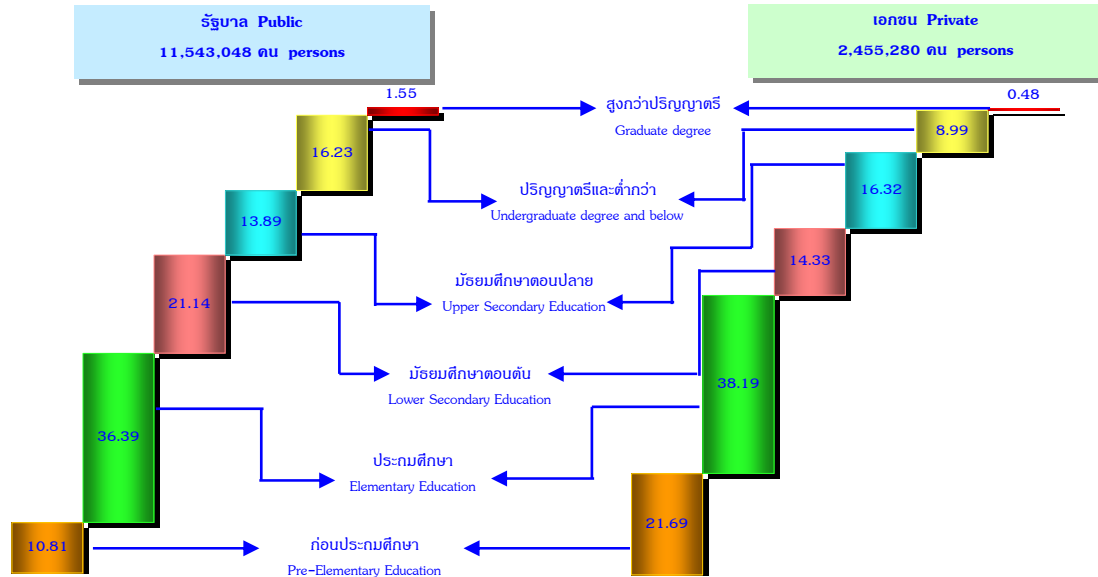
รัฐบาล Public
11,543,048 คน persons

เอกชน Private
2,455,280 คน persons

1.55
16.23
13.89
21.14
36.39
10.81

0.48
8.99
16.32
14.33
38.19
21.69

สูงกว่าปริญญาตรี
Graduate degree

ปริญญาตรีและต่ำกว่า
Undergraduate degree and below

มัธยมศึกษาตอนปลาย
Upper Secondary Education

มัธยมศึกษาตอนต้น
Lower Secondary Education

ประถมศึกษา
Elementary Education

ก่อนประถมศึกษา
Pre-Elementary Education